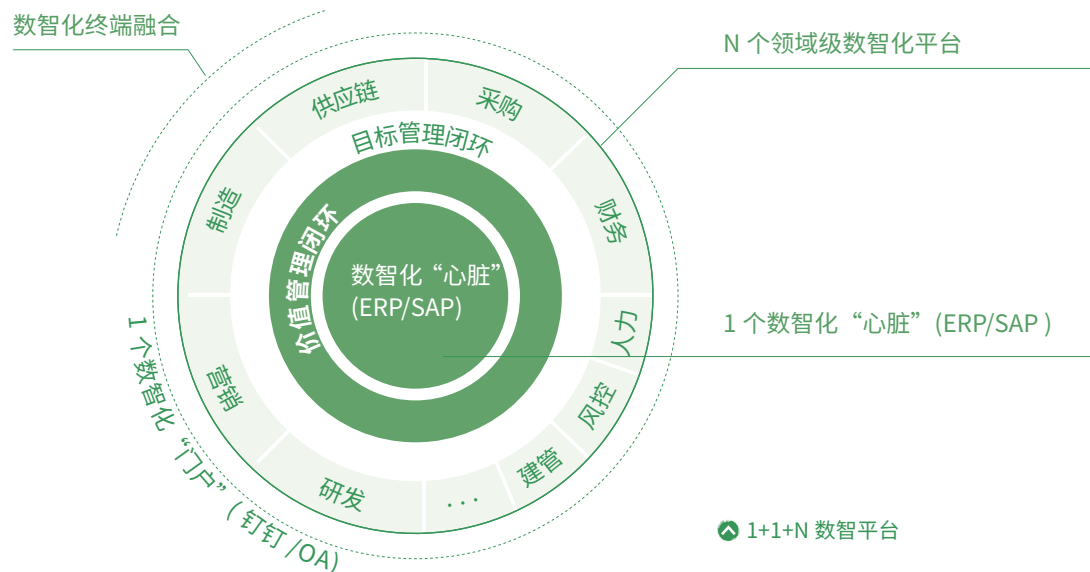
数智化终端融合

N 个领域级数智化平台

供应链

采购

目标管理闭环

制造

财务

价值管理闭环

数智化“心脏”
(ERP/SAP)

人力

1 个数智化“心脏”(ERP/SAP )

1 个数智化“门户”( 钉钉 /OA)

营销

风控

研发

...

建管

1+1+N 数智平台